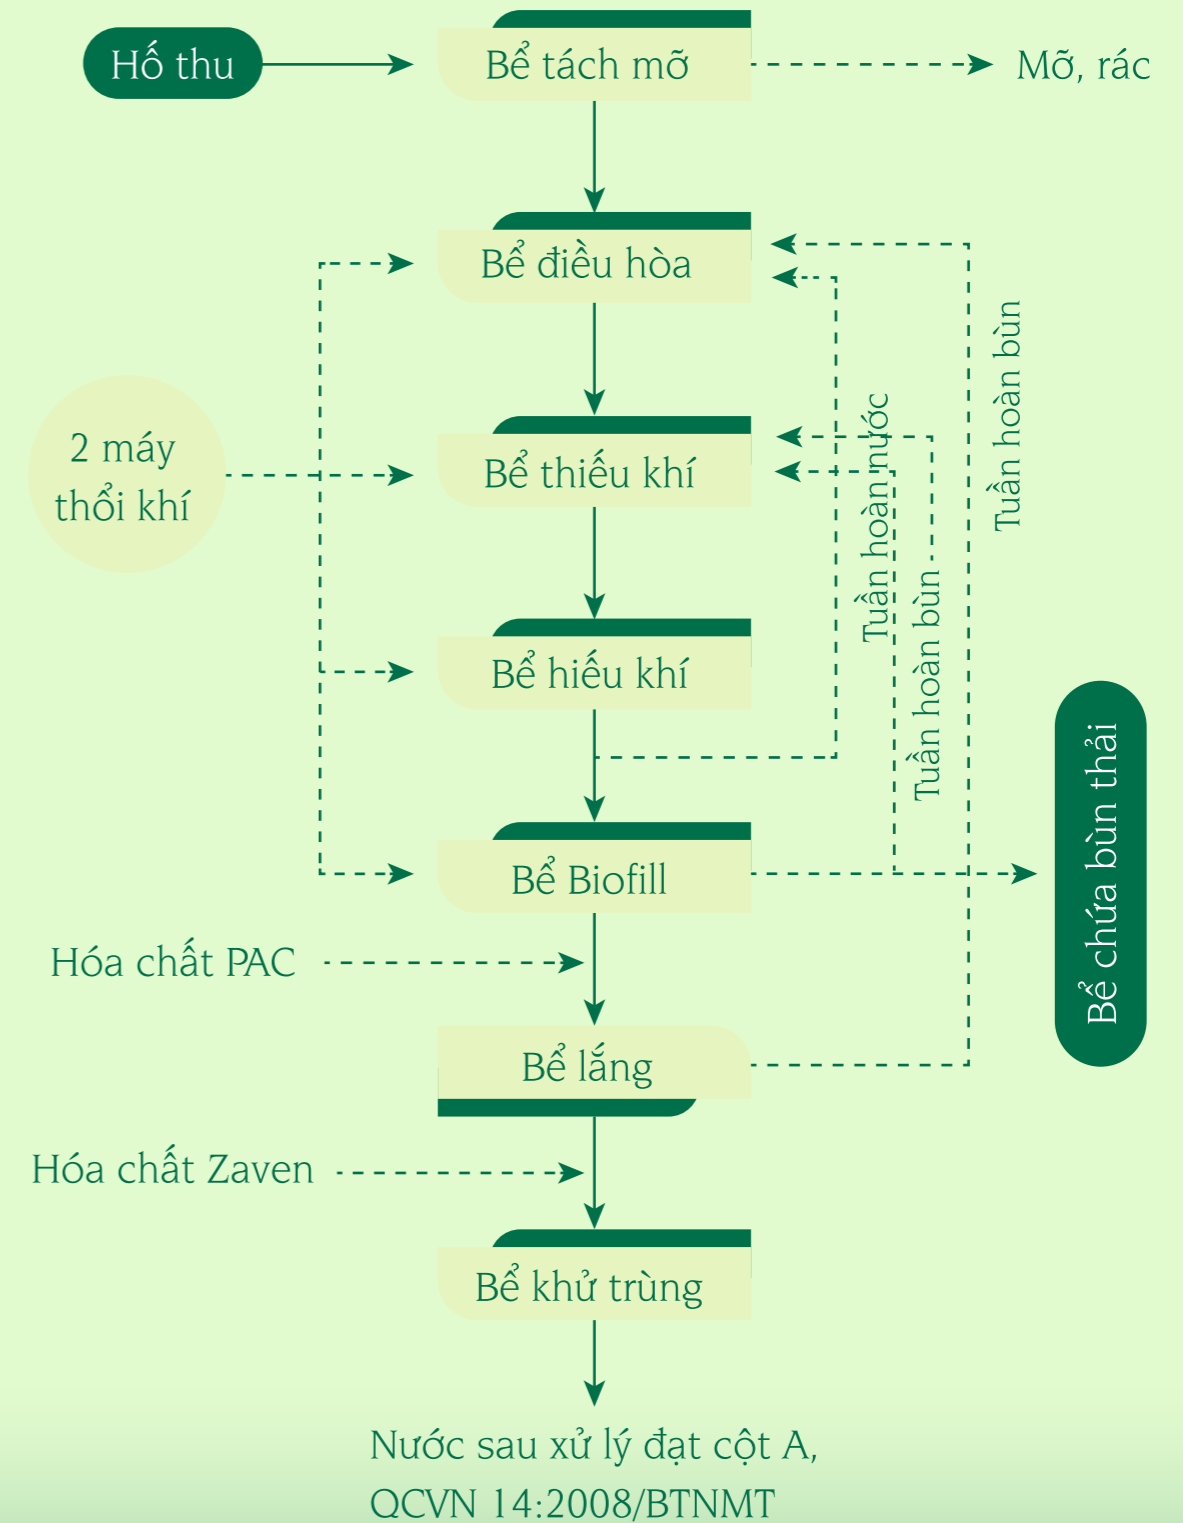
Hố thu
Bể tách mỡ
Mỡ, rác
Bể điều hòa
2 máy thổi khí
Bể thiếu khí
Bể hiếu khí
Tuần hoàn nước
Tuần hoàn bùn
Tuần hoàn bùn
Bể chứa bùn thải
Bể Biofill
Hóa chất PAC
Bể lắng
Hóa chất Zaven
Bể khử trùng
Nước sau xử lý đạt cột A, QCVN 14:2008/BTNMT